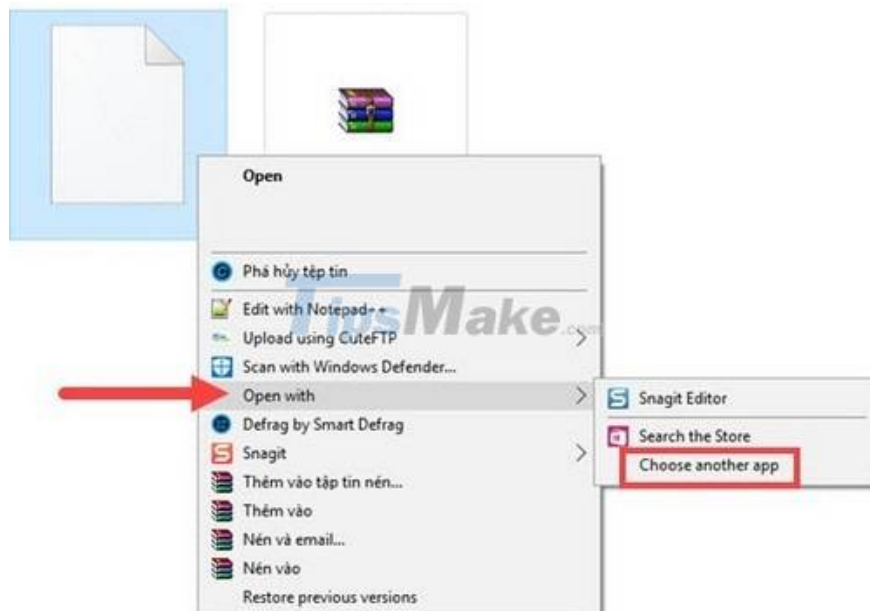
Open

Phá hủy tệp tin
Edit with Notepad++
Upload using CuteFTP
Scan with Windows Defender...
Open with
Defrag by Smart Defrag
Snagit
Thêm vào tập tin nén...
Thêm vào
Nén và email...
Nén vào
Restore previous versions

Snagit Editor
Search the Store
Choose another app

TipsMake.com